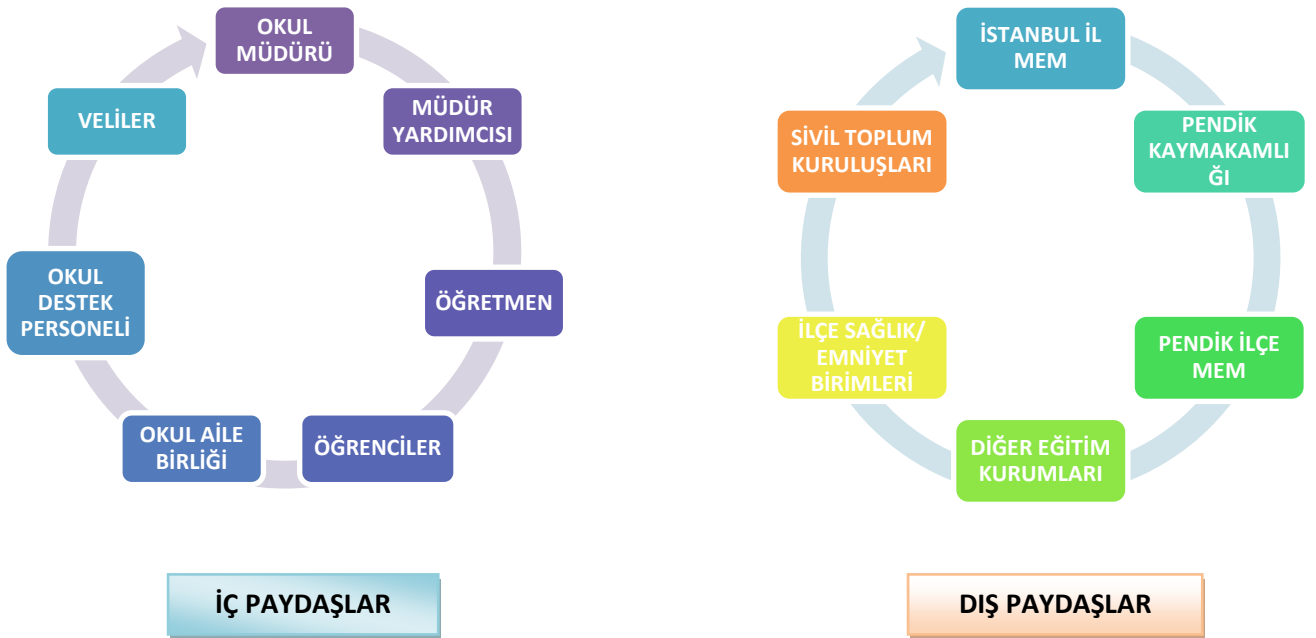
OKUL MÜDÜRÜ

MÜDÜR YARDIMCISI

ÖĞRETMEN

ÖĞRENCİLER

OKUL AİLE BİRLİĞİ

OKUL DESTEK PERSONELİ

VELİLER

İÇ PAYDAŞLAR

İSTANBUL İL MEM

PENDİK KAYMAKAMLIĞI

PENDİK İLÇE MEM

DİĞER EĞİTİM KURUMLARI

İLÇE SAĞLIK/ EMNİYET BİRİMLERİ

SİVİL TOPLUM KURULUŞLARI

DIŞ PAYDAŞLAR